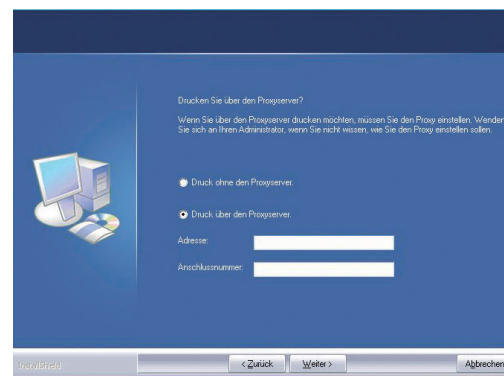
Drucken Sie über den Proxyserver?

Wenn Sie über den Proxyserver drucken möchten, müssen Sie den Proxy einstellen. Wenden Sie sich an Ihren Administrator, wenn Sie nicht wissen, wie Sie den Proxy einstellen sollen.

Druck ohne den Proxyserver.

Druck über den Proxyserver.

Adresse:

Anschlussnummer:

InstallShield

< Zurück

Weiter >

Abbrechen